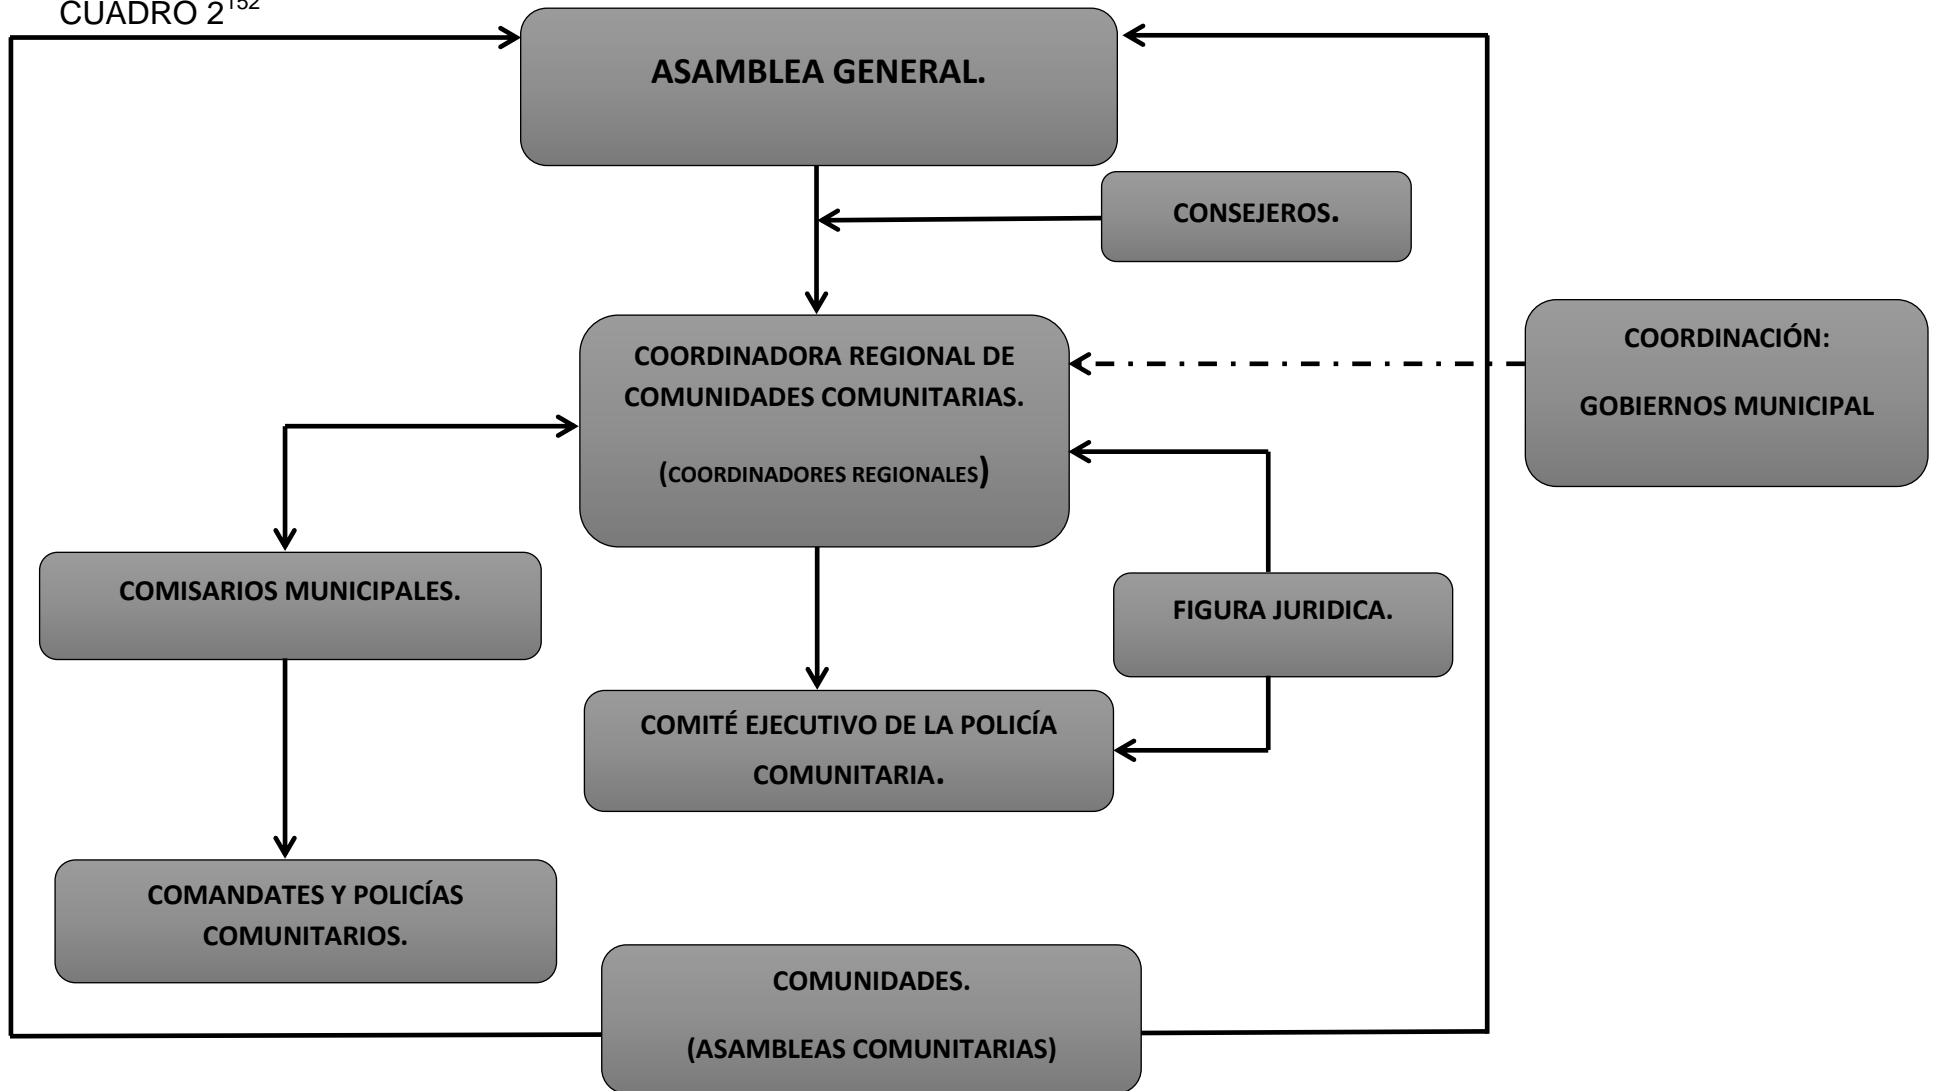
CUADRO $2^{152}$

ASAMBLEA GENERAL.

CONSEJEROS.

COORDINADORA REGIONAL DE COMUNIDADES COMUNITARIAS.

(COORDINADORES REGIONALES)

COORDINACIÓN:

GOBIERNOS MUNICIPAL

COMISARIOS MUNICIPALES.

FIGURA JURIDICA.

COMITÉ EJECUTIVO DE LA POLICÍA COMUNITARIA.

COMANDATES Y POLICÍAS COMUNITARIOS.

COMUNIDADES.

(ASAMBLEAS COMUNITARIAS)